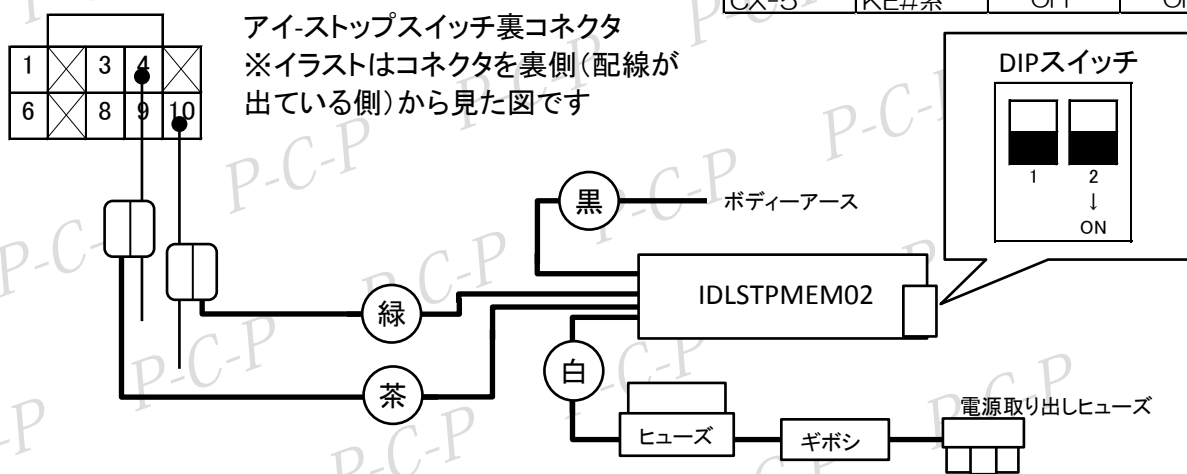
CX-5 | KE#系 | Off | On

1 3 4
6 8 9 10

アイ-ストップスイッチ裏コネクタ
※イラストはコネクタを裏側(配線が出ている側)から見た図です

DIPスイッチ
1 2
↓
ON

黒
ボディーアース

IDLSTPMEM02

緑

茶

白

ヒューズ
ギボシ
電源取り出しヒューズ

P-C-P P-C-P P-C-P P-C-P P-C-P P-C-P P-C-P P-C-P P-C-P P-C-P